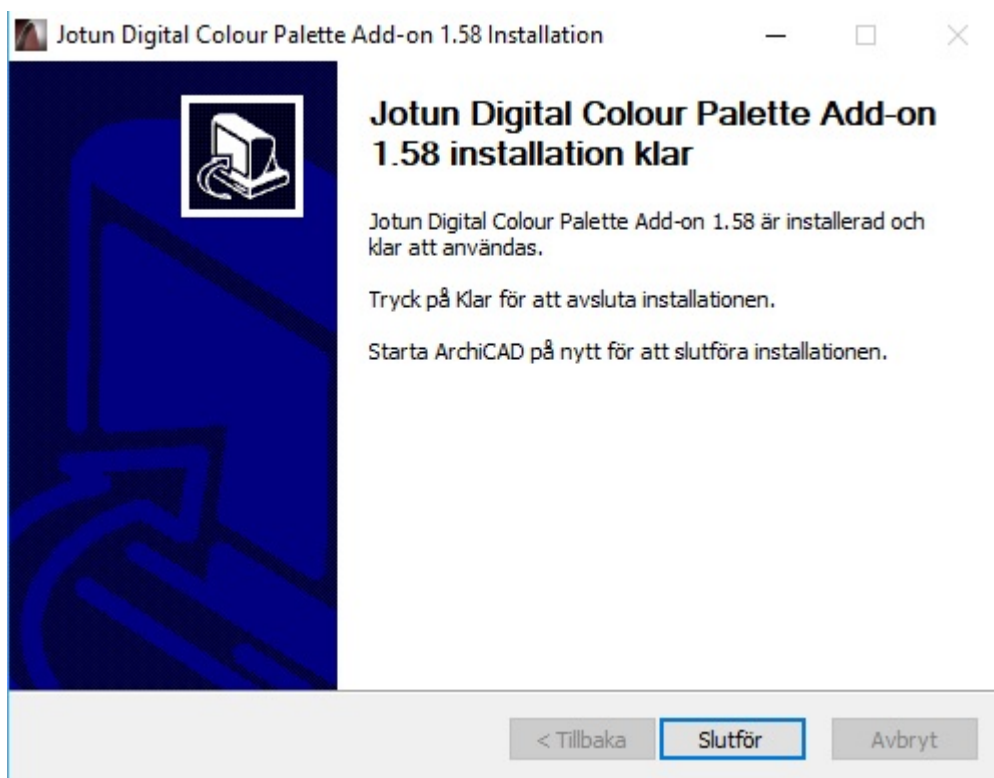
Jotun Digital Colour Palette Add-on 1.58 Installation

Jotun Digital Colour Palette Add-on 1.58 installation klar

Jotun Digital Colour Palette Add-on 1.58 är installerad och klar att användas.

Tryck på Klar för att avsluta installationen.

Starta ArchiCAD på nytt för att slutföra installationen.

< Tillbaka | Slutför | Avbryt